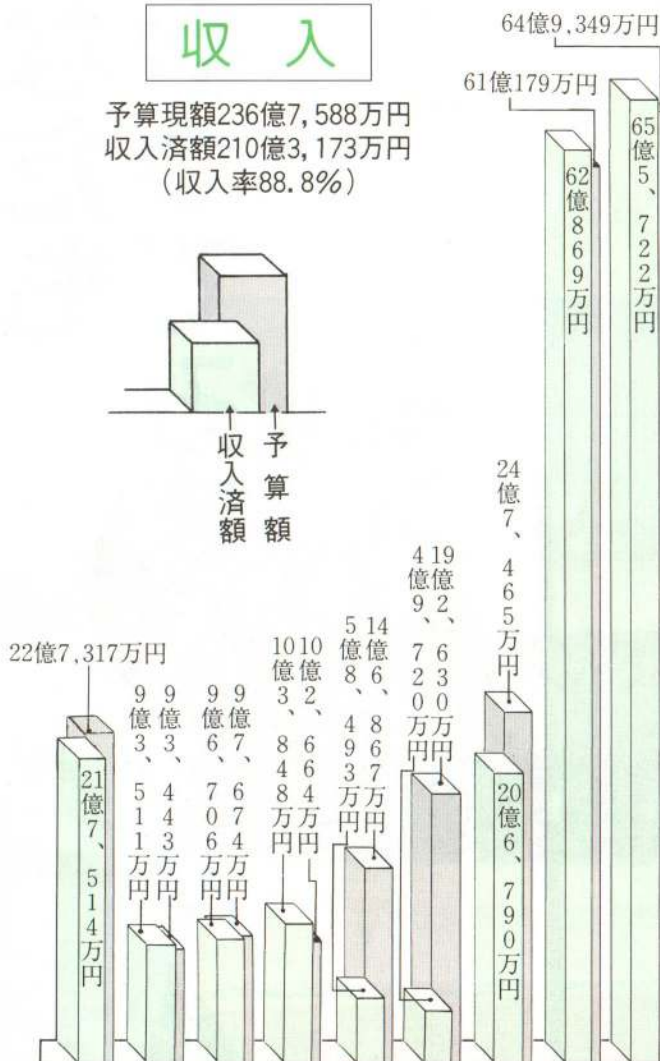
収　入

予算現額236億7,588万円
収入済額210億3,173万円
（収入率88.8%）

収入済額
予算額

22億7,317万円
21億7,514万円

9億3,511万円
9億3,443万円

9億6,706万円
9億7,674万円

10億3,848万円
10億2,664万円

5億8,493万円
14億6,867万円

4億9,720万円
19億2,630万円

20億6,790万円
24億7,465万円

61億179万円
62億869万円

64億9,349万円
65億5,722万円